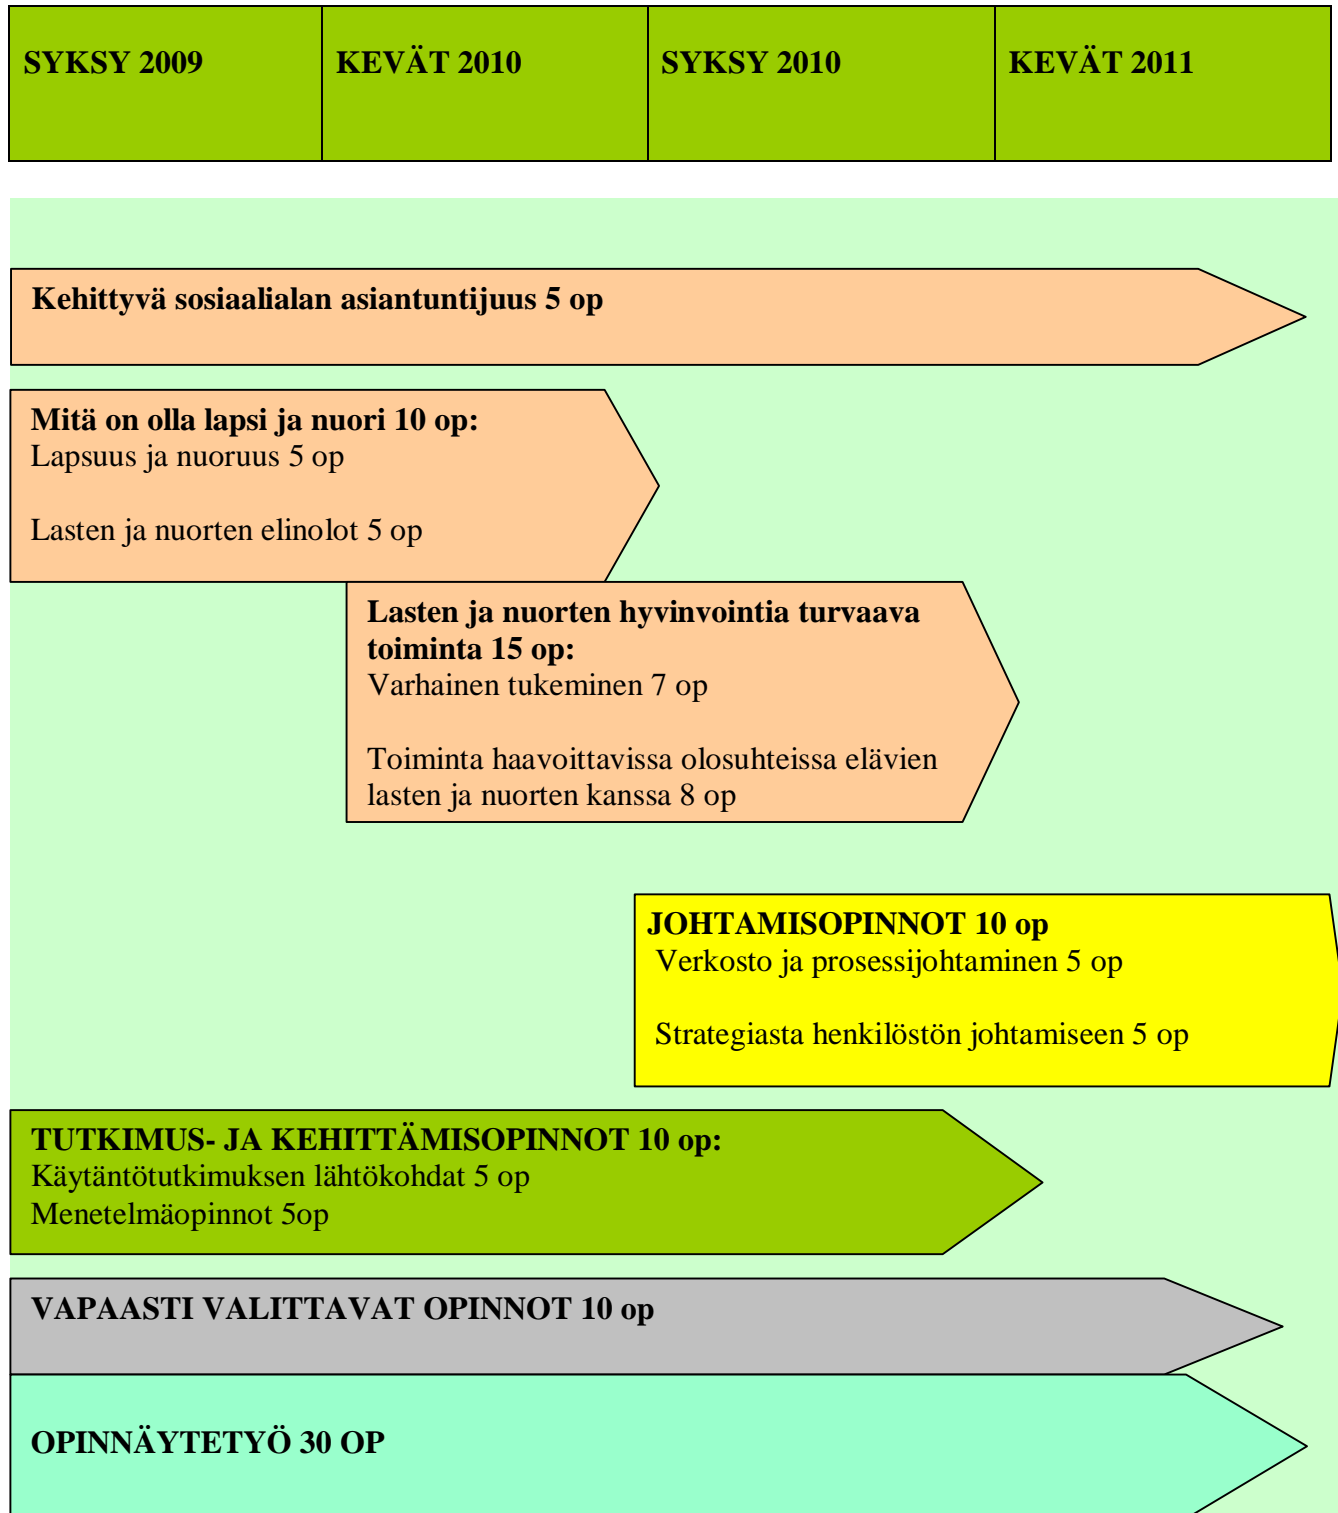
| SYKSY 2009 | KEVÄT 2010 | SYKSY 2010 | KEVÄT 2011 |
|---|---|---|---|

Kehittyvä sosiaalialan asiantuntijuus 5 op

Mitä on olla lapsi ja nuori 10 op:
Lapsuus ja nuoruus 5 op

Lasten ja nuorten elinolot 5 op

Lasten ja nuorten hyvinvointia turvaava toiminta 15 op:
Varhainen tukeminen 7 op

Toiminta haavoittavissa olosuhteissa elävien lasten ja nuorten kanssa 8 op

JOHTAMISOPINNOT 10 op
Verkosto ja prosessijohtaminen 5 op

Strategiasta henkilöstön johtamiseen 5 op

TUTKIMUS- JA KEHITTÄMISOPINNOT 10 op:
Käytäntötutkimuksen lähtökohdat 5 op
Menetelmäopinnot 5op

VAPAASTI VALITTAVAT OPINNOT 10 op

OPINNÄYTETYÖ 30 OP